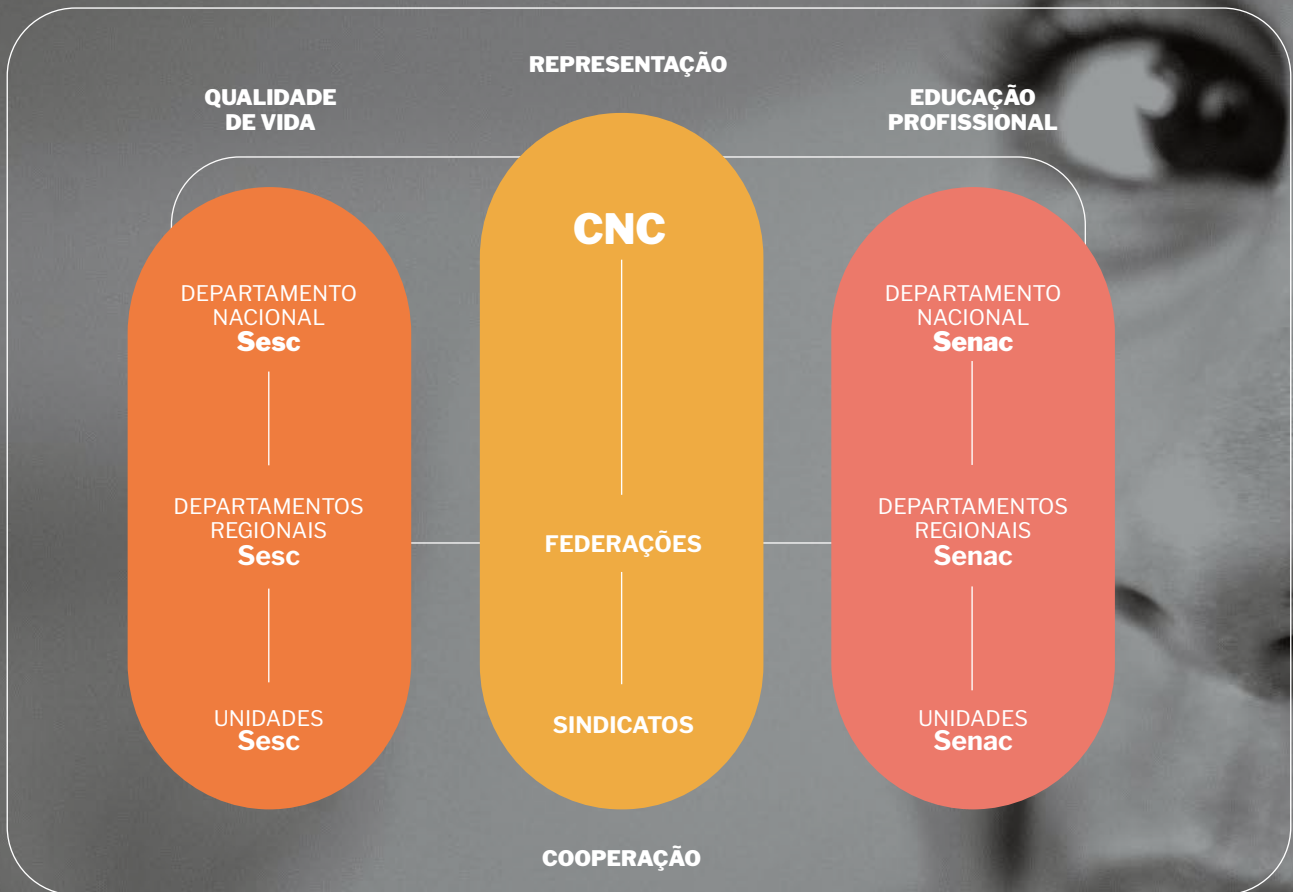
REPRESENTAÇÃO

QUALIDADE DE VIDA

EDUCAÇÃO PROFISSIONAL

DEPARTAMENTO NACIONAL
Sesc

DEPARTAMENTOS REGIONAIS
Sesc

UNIDADES
Sesc

CNC

FEDERAÇÕES

SINDICATOS

DEPARTAMENTO NACIONAL
Senac

DEPARTAMENTOS REGIONAIS
Senac

UNIDADES
Senac

COOPERAÇÃO